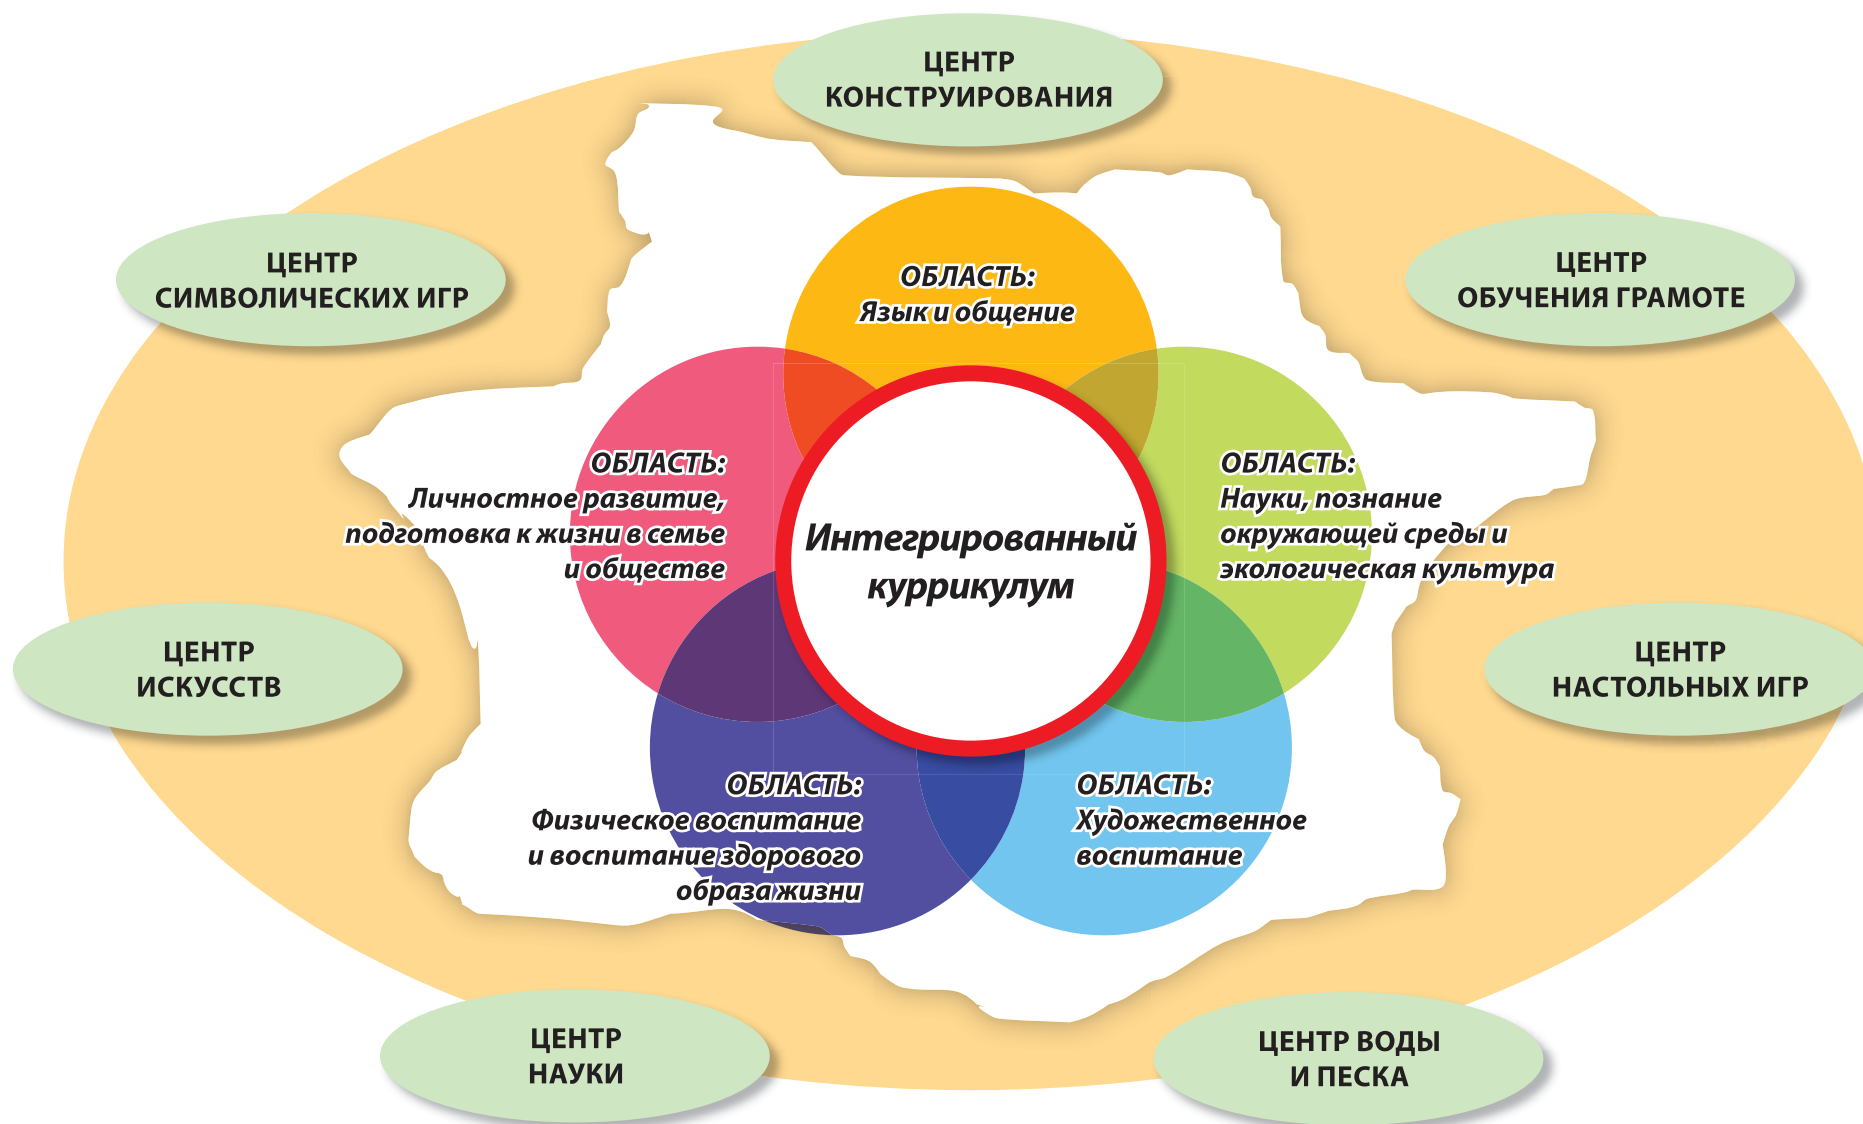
ЦЕНТР КОНСТРУИРОВАНИЯ

ЦЕНТР СИМВОЛИЧЕСКИХ ИГР

ЦЕНТР ОБУЧЕНИЯ ГРАМОТЕ

ОБЛАСТЬ: Язык и общение

ОБЛАСТЬ: Личностное развитие, подготовка к жизни в семье и обществе

Интегрированный куррикулум

ОБЛАСТЬ: Науки, познание окружающей среды и экологическая культура

ЦЕНТР ИСКУССТВ

ЦЕНТР НАСТОЛЬНЫХ ИГР

ОБЛАСТЬ: Физическое воспитание и воспитание здорового образа жизни

ОБЛАСТЬ: Художественное воспитание

ЦЕНТР НАУКИ

ЦЕНТР ВОДЫ И ПЕСКА